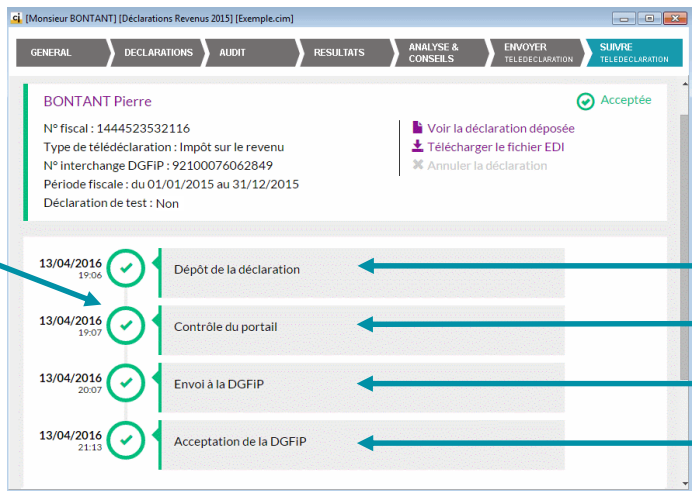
[Monsieur BONTANT] [Déclarations Revenus 2015] [Exemple.cim]

GENERAL | DECLARATIONS | AUDIT | RESULTATS | ANALYSE & CONSEILS | ENVOYER TELEDECLARATION | SUIVRE TELEDECLARATION

BONTANT Pierre

Acceptée

N° fiscal : 1444523532116
Type de télédéclaration : Impôt sur le revenu
N° interchange DGFiP : 92100076062849
Période fiscale : du 01/01/2015 au 31/12/2015
Déclaration de test : Non

Voir la déclaration déposée
Télécharger le fichier EDI
Annuler la déclaration

13/04/2016 19:06 Dépôt de la déclaration

13/04/2016 19:07 Contrôle du portail

13/04/2016 20:07 Envoi à la DGFiP

13/04/2016 21:13 Acceptation de la DGFiP